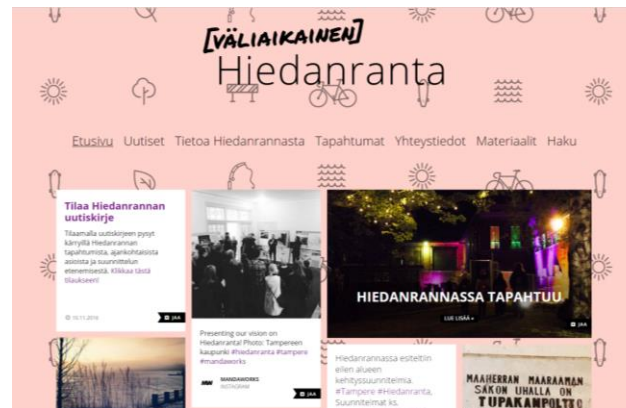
[VÄLIAIKAINEN]
Hiedanranta

Etusivu Uutiset Tietoa Hiedanrannasta Tapahtumat Yhteystiedot Materiaalit Haku

Tilaa Hiedanrannan uutiskirje

Tilaamalla uutiskirjeen pysyt kärryillä Hiedanrannan tapahtumista, ajankohtaisista asioista ja suunnittelun etenemisestä. Klikkaa tästä tilaukseen!

10.11.2016

JAA

HIEDANRANNASSA TAPAHTUU

LUE LISÄÄ »

JAA

Presenting our vision on Hiedanranta! Photo: Tampereen kaupunki #hiedanranta #tampere #mandaworks

MANDAWORKS
INSTAGRAM

JAA

Hiedanrannassa esiteltiin eilen alueen kehityssuunnitelmia. #Tampere #Hiedanranta. Suunnitelmat ks.

MAAHERRAN MÄÄRÄÄMÄN
SAKON UHALLA ON
TUPAKANPOLTTO